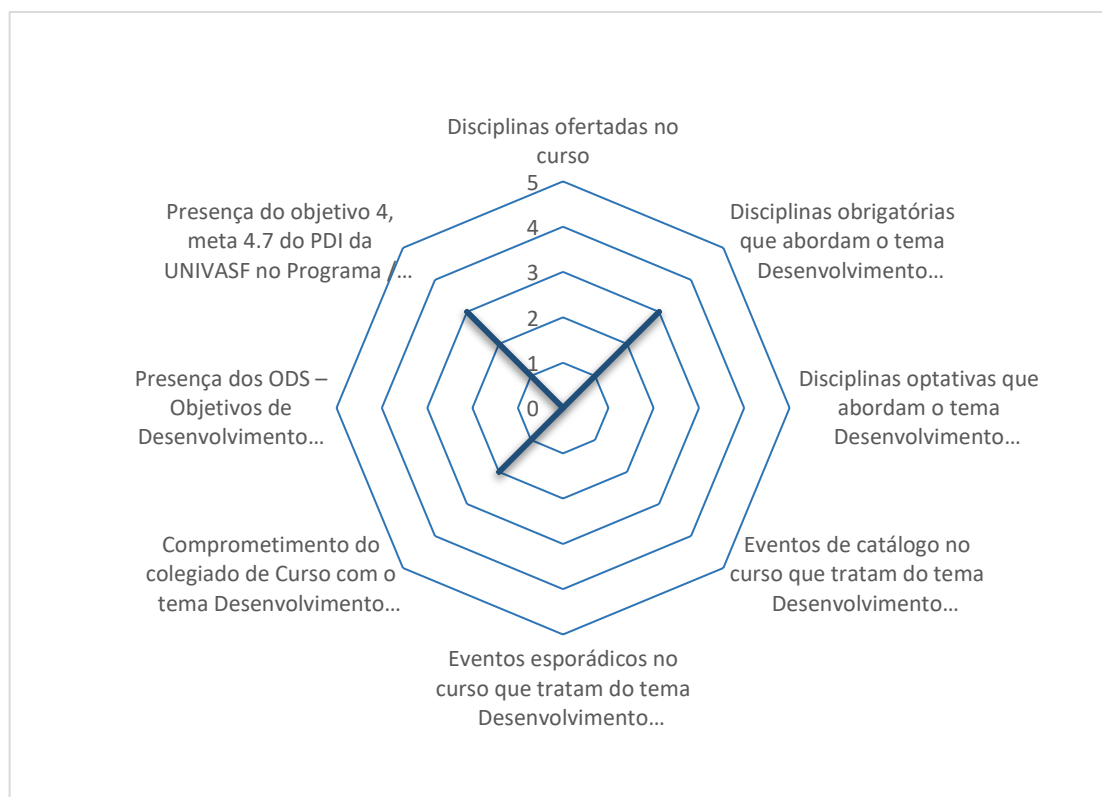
Disciplinas ofertadas no curso

5
4
3
2
1
0

Disciplinas obrigatórias que abordam o tema Desenvolvimento…

Disciplinas optativas que abordam o tema Desenvolvimento…

Eventos de catálogo no curso que tratam do tema Desenvolvimento…

Eventos esporádicos no curso que tratam do tema Desenvolvimento…

Comprometimento do colegiado de Curso com o tema Desenvolvimento…

Presença dos ODS – Objetivos de Desenvolvimento…

Presença do objetivo 4, meta 4.7 do PDI da UNIVASF no Programa /…